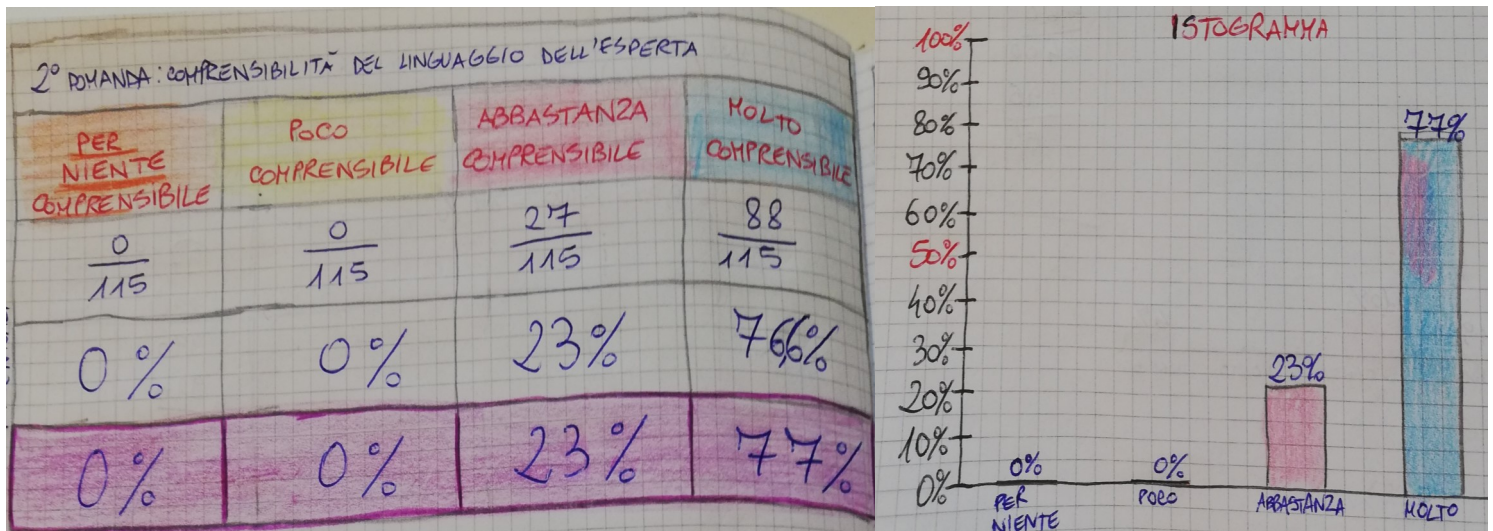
2° DOMANDA: COMPRENSIBILITÀ DEL LINGUAGGIO DELL'ESPERTA

| PER NIENTE COMPRENSIBILE | POCO COMPRENSIBILE | ABBASTANZA COMPRENSIBILE | MOLTO COMPRENSIBILE |
|---|---|---|---|
| $\frac{0}{115}$ | $\frac{0}{115}$ | $\frac{27}{115}$ | $\frac{88}{115}$ |
| 0% | 0% | 23% | 76,6% |
| 0% | 0% | 23% | 77% |

ISTOGRAMMA

100%
90%
80%
70%
60%
50%
40%
30%
20%
10%
0%

0%
0%
23%
77%

PER NIENTE
POCO
ABBASTANZA
MOLTO